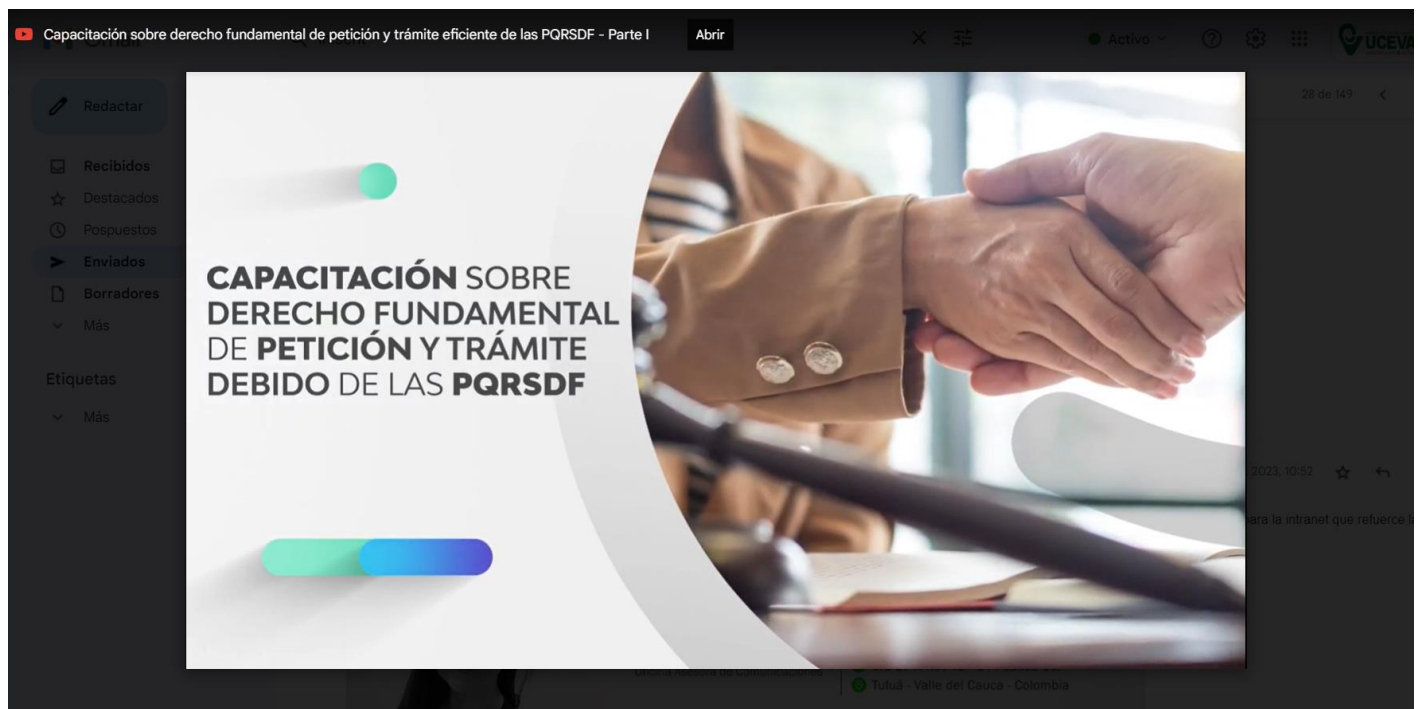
Capacitación sobre derecho fundamental de petición y trámite eficiente de las PQRSDF - Parte I

Abrir

Activo

UCEVA

Redactar

Recibidos

Destacados

Pospuestos

Enviados

Borradores

Más

Etiquetas

Más

28 de 149

CAPACITACIÓN SOBRE DERECHO FUNDAMENTAL DE PETICIÓN Y TRÁMITE DEBIDO DE LAS PQRSDF

2023, 10:52

ara la intranet que refuerce l

Oficina Asesora de Comunicaciones

Tuluá - Valle del Cauca - Colombia